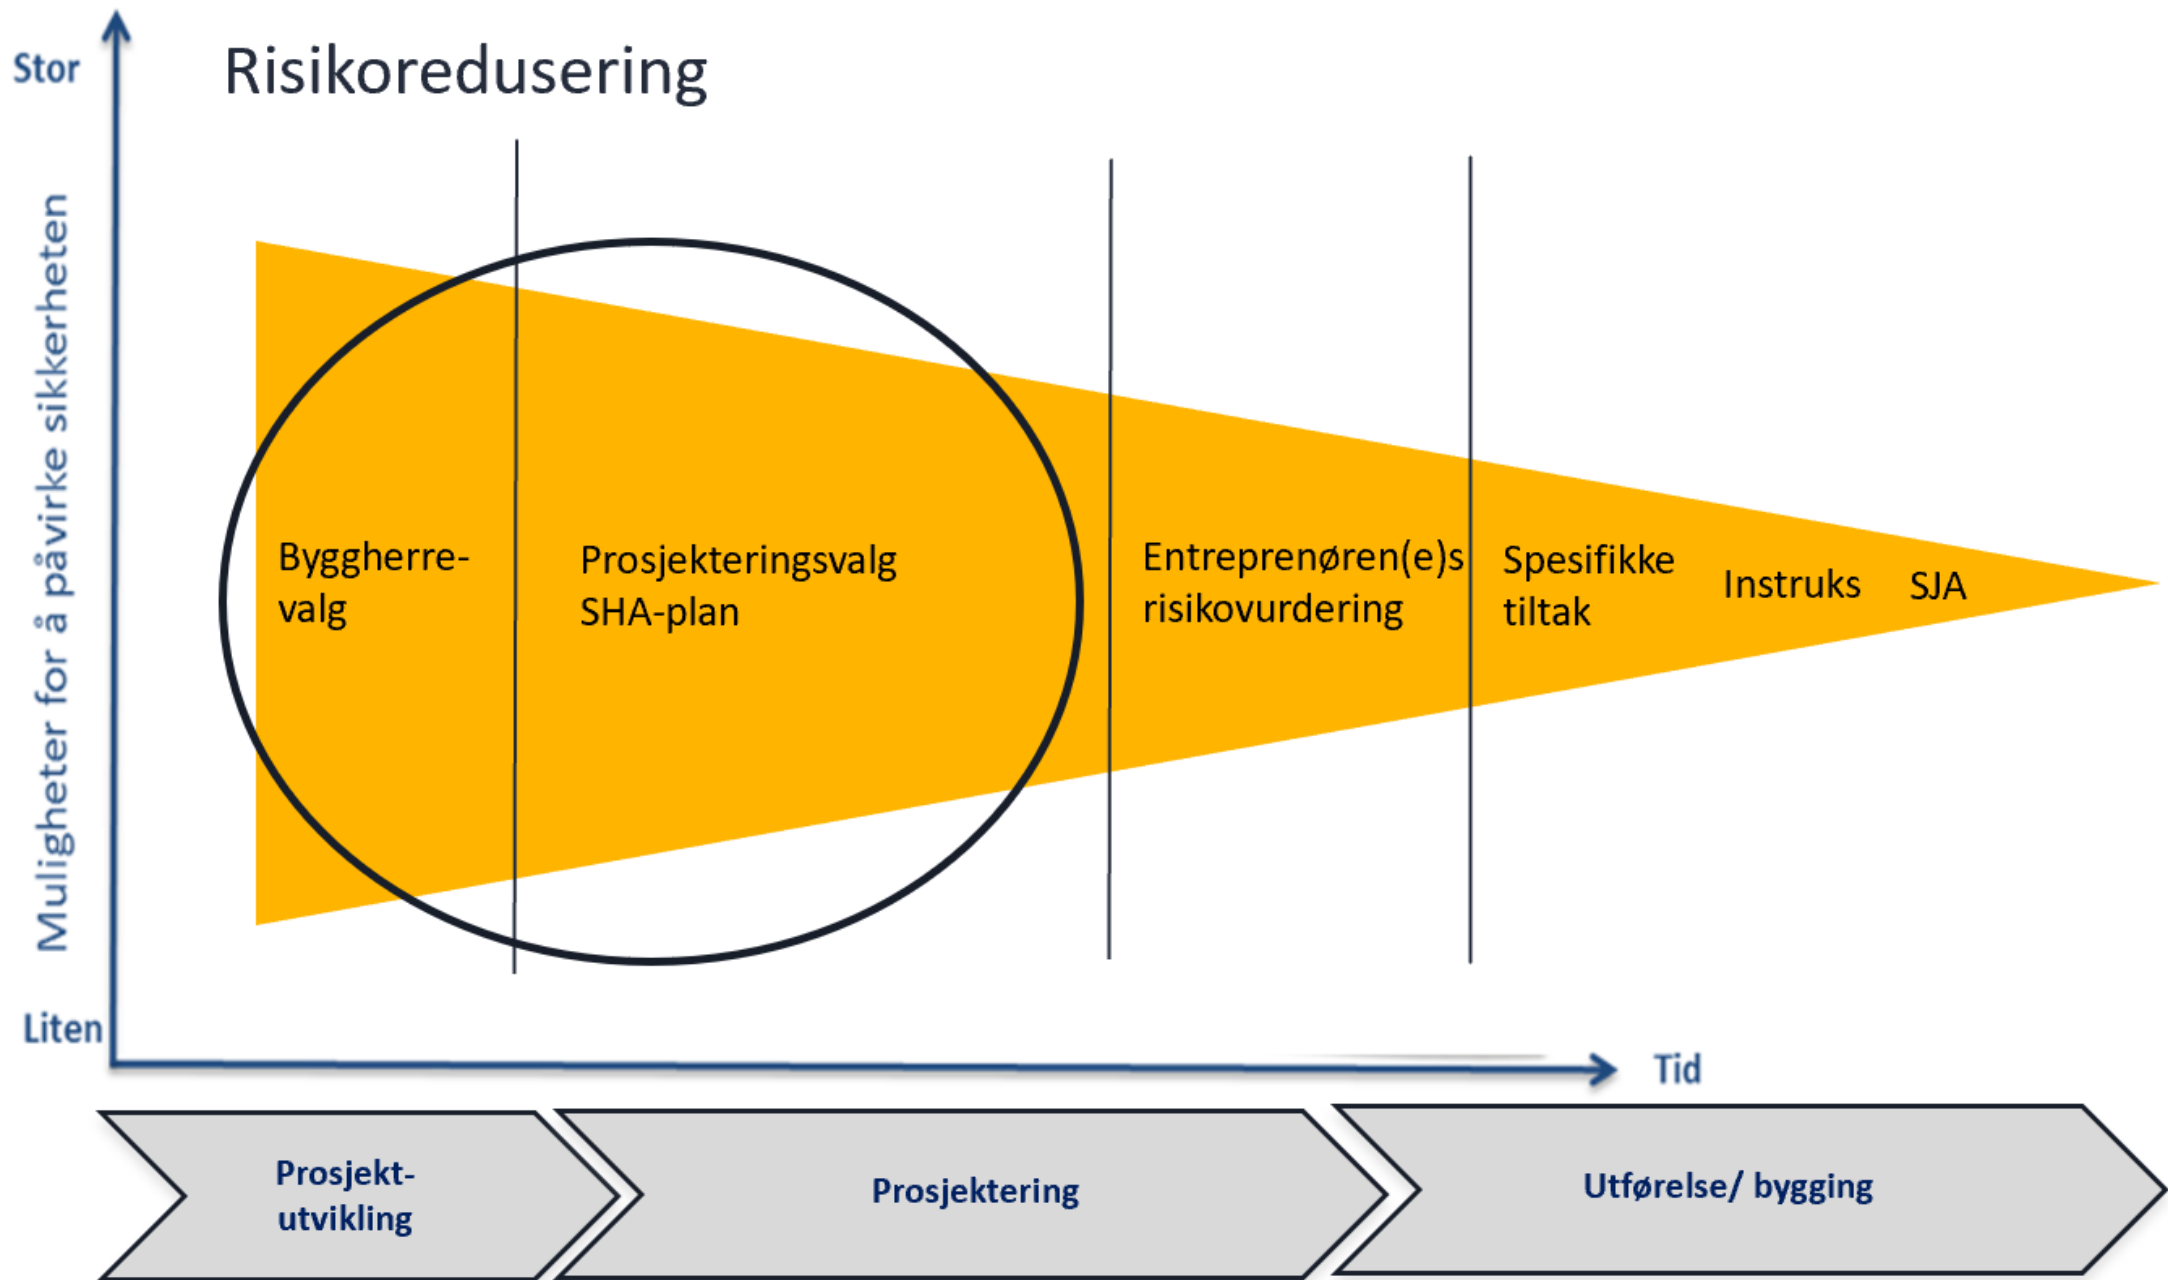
Stor

Risikoredusering

Muligheter for å påvirke sikkerheten

Byggherre-valg

Prosjekteringsvalg
SHA-plan

Entreprenøren(e)s risikovurdering

Spesifikke tiltak

Instruks

SJA

Liten

Tid

Prosjekt-utvikling

Prosjektering

Utførelse/ bygging